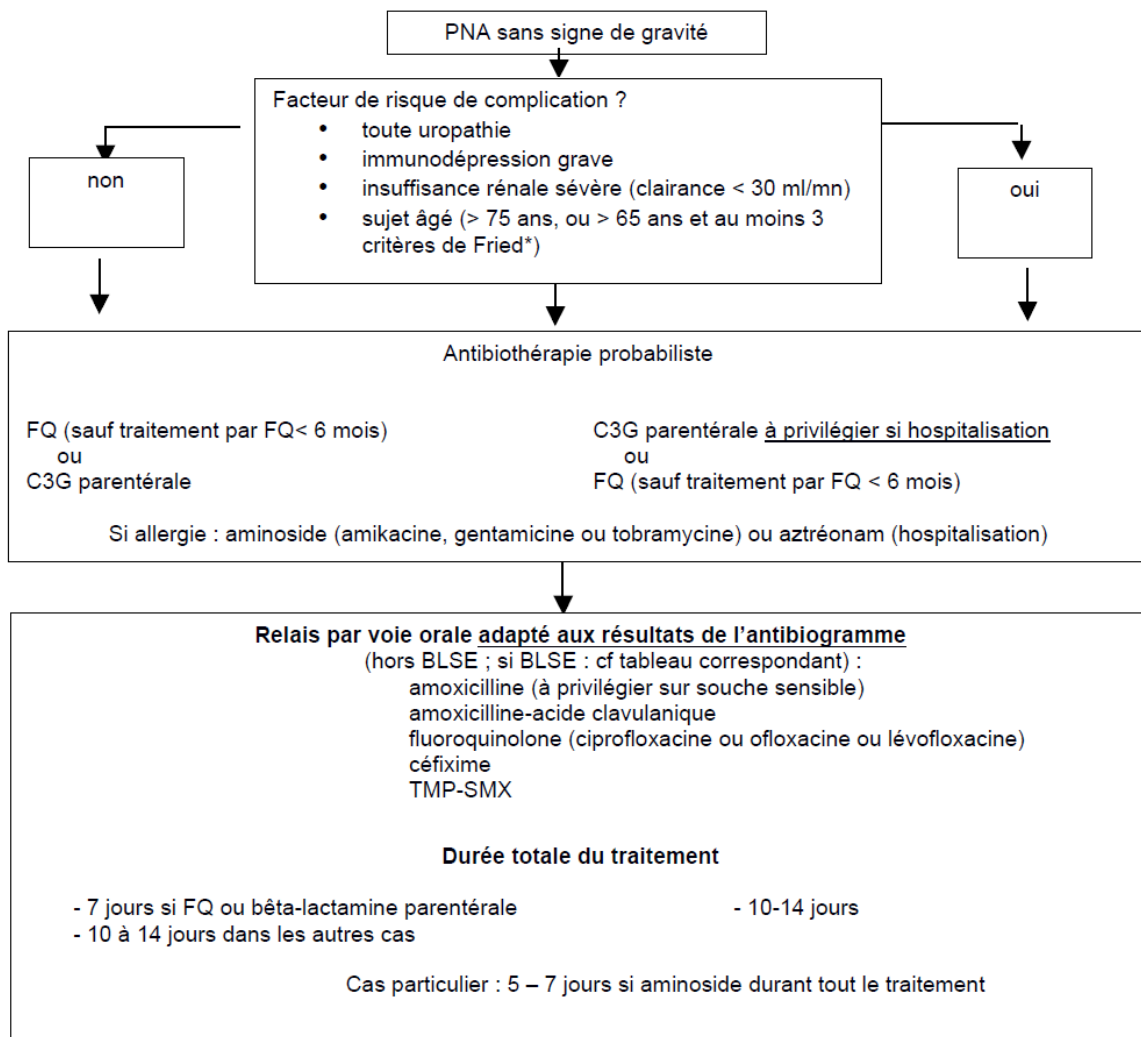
PNA sans signe de gravité

Facteur de risque de complication ?
- toute uropathie
- immunodépression grave
- insuffisance rénale sévère (clairance < 30 ml/mn)
- sujet âgé (> 75 ans, ou > 65 ans et au moins 3 critères de Fried*)

non

oui

Antibiothérapie probabiliste

FQ (sauf traitement par FQ< 6 mois)
ou
C3G parentérale

C3G parentérale à privilégier si hospitalisation
ou
FQ (sauf traitement par FQ < 6 mois)

Si allergie : aminoside (amikacine, gentamicine ou tobramycine) ou aztréonam (hospitalisation)

Relais par voie orale adapté aux résultats de l'antibiogramme
(hors BLSE ; si BLSE : cf tableau correspondant) :
amoxicilline (à privilégier sur souche sensible)
amoxicilline-acide clavulanique
fluoroquinolone (ciprofloxacine ou ofloxacine ou lévofloxacine)
céfixime
TMP-SMX

Durée totale du traitement

- 7 jours si FQ ou bêta-lactamine parentérale
- 10 à 14 jours dans les autres cas

- 10-14 jours

Cas particulier : 5 – 7 jours si aminoside durant tout le traitement